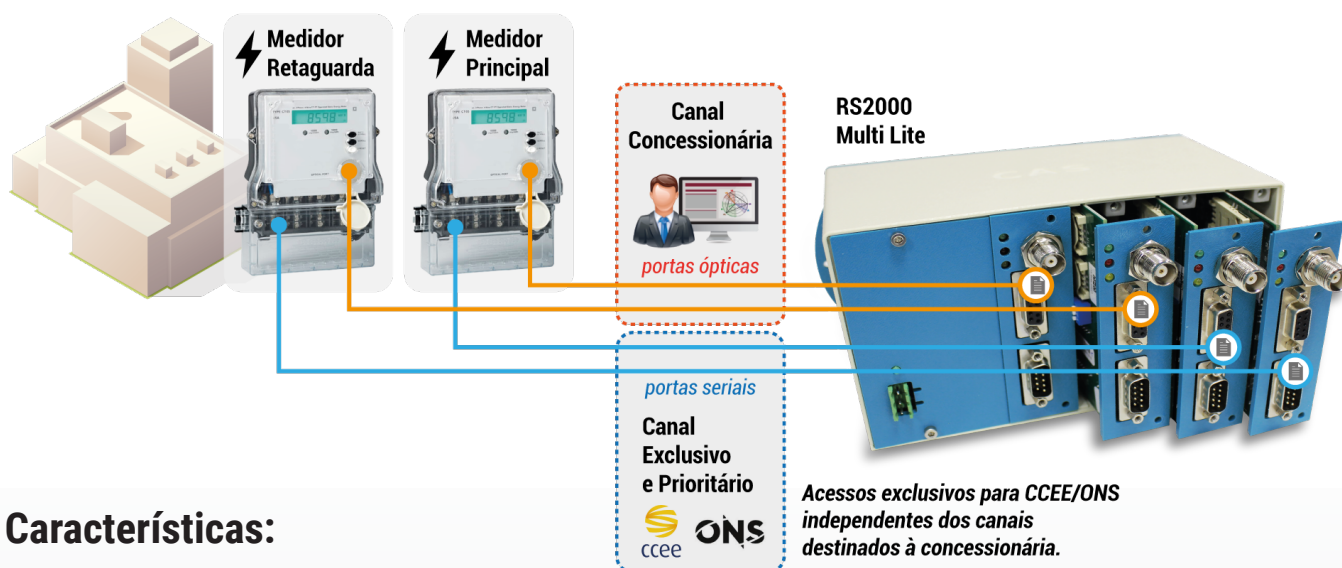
Medidor Retaguarda

Medidor Principal

Canal Concessionária

portas ópticas

RS2000 Multi Lite

portas seriais

Canal Exclusivo e Prioritário

ccee ONS

Acessos exclusivos para CCEE/ONS independentes dos canais destinados à concessionária.

Características: